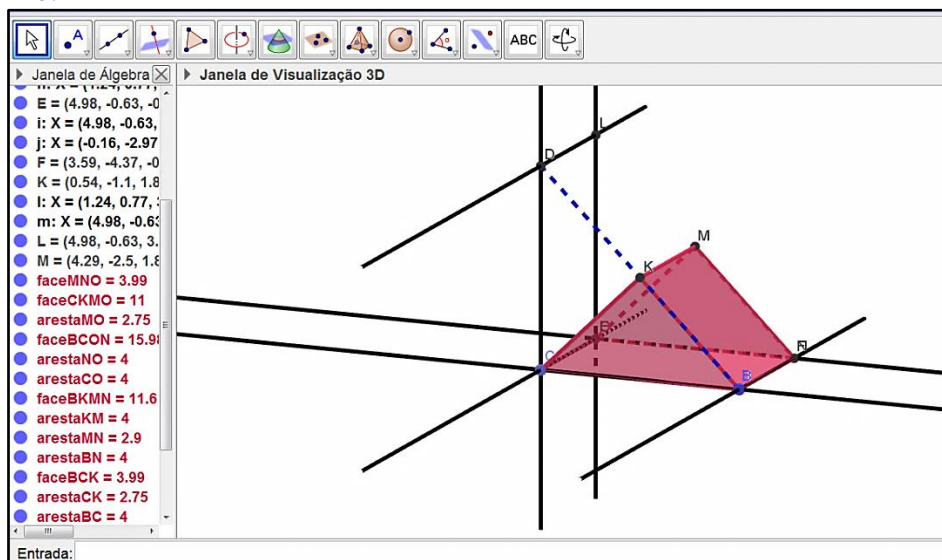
ABC

Janela de Álgebra

Janela de Visualização 3D

h: X = (1.24, 0.77, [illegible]
E = (4.98, -0.63, -0
i: X = (4.98, -0.63,
j: X = (-0.16, -2.97
F = (3.59, -4.37, -0
K = (0.54, -1.1, 1.8
l: X = (1.24, 0.77,
m: X = (4.98, -0.63
L = (4.98, -0.63, 3.
M = (4.29, -2.5, 1.8
faceMNO = 3.99
faceCKMO = 11
arestaMO = 2.75
faceBCON = 15.9
arestaNO = 4
arestaCO = 4
faceBKMN = 11.6
arestaKM = 4
arestaMN = 2.9
arestaBN = 4
faceBCK = 3.99
arestaCK = 2.75
arestaBC = 4

D
L
M
K
O
C
N
B

Entrada: